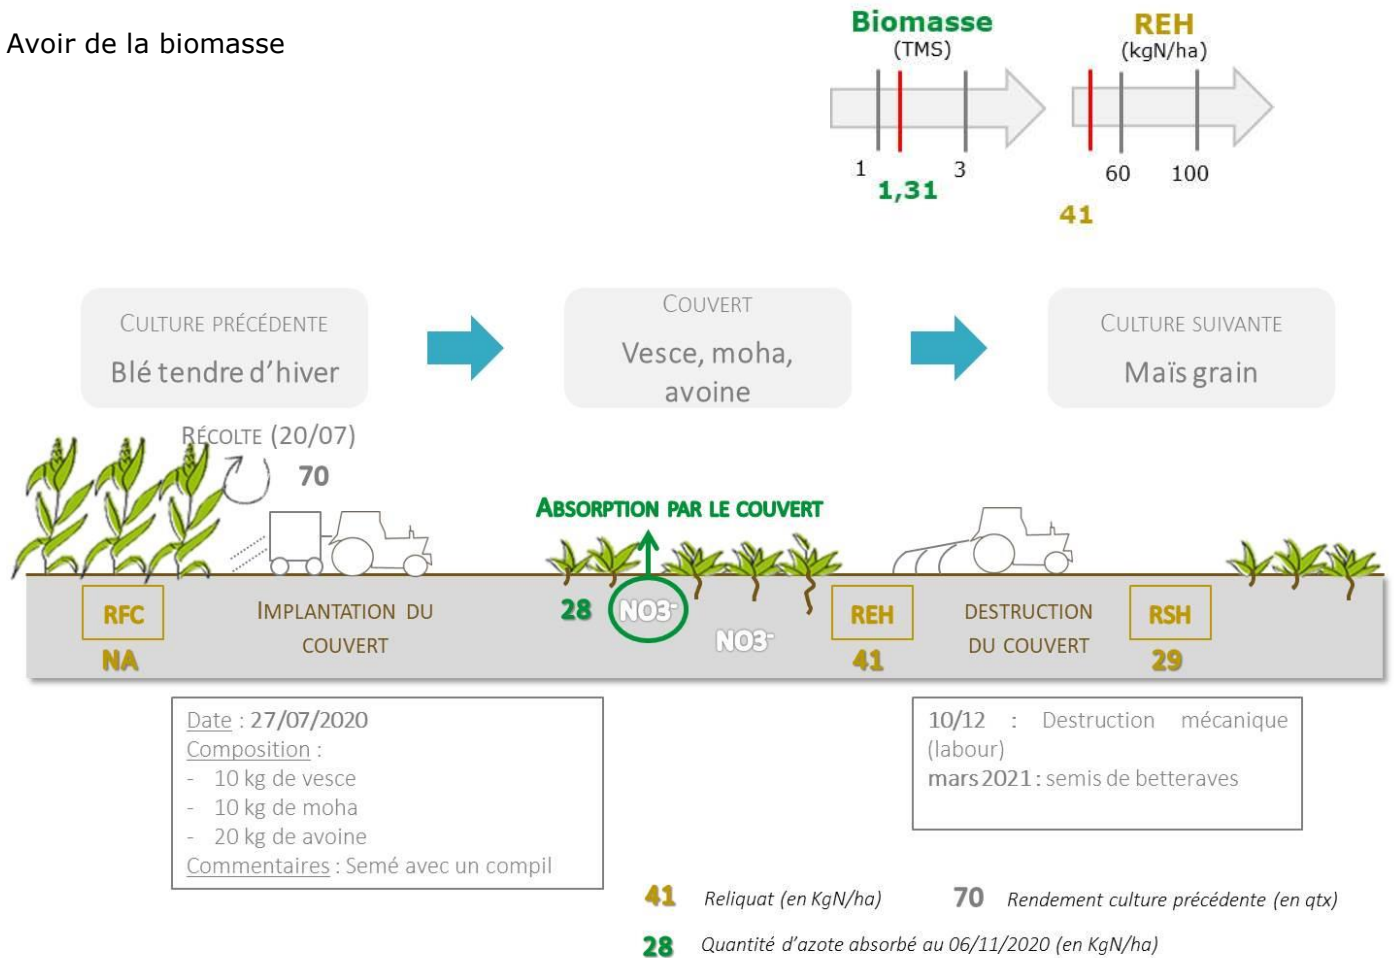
Avoir de la biomasse

Biomasse
(TMS)
1
3
1,31

REH
(kgN/ha)
60
100
41

CULTURE PRÉCÉDENTE
Blé tendre d'hiver

COUVERT
Vesce, moha, avoine

CULTURE SUIVANTE
Maïs grain

RÉCOLTE (20/07)
70

ABSORPTION PAR LE COUVERT

RFC
NA

IMPLANTATION DU COUVERT

28
NO3-
NO3-

REH
41

DESTRUCTION DU COUVERT

RSH
29

Date : 27/07/2020
Composition :
- 10 kg de vesce
- 10 kg de moha
- 20 kg de avoine
Commentaires : Semé avec un compil

10/12 : Destruction mécanique (labour)
mars 2021 : semis de betteraves

41 Reliquat (en KgN/ha)
70 Rendement culture précédente (en qtx)
28 Quantité d'azote absorbé au 06/11/2020 (en KgN/ha)